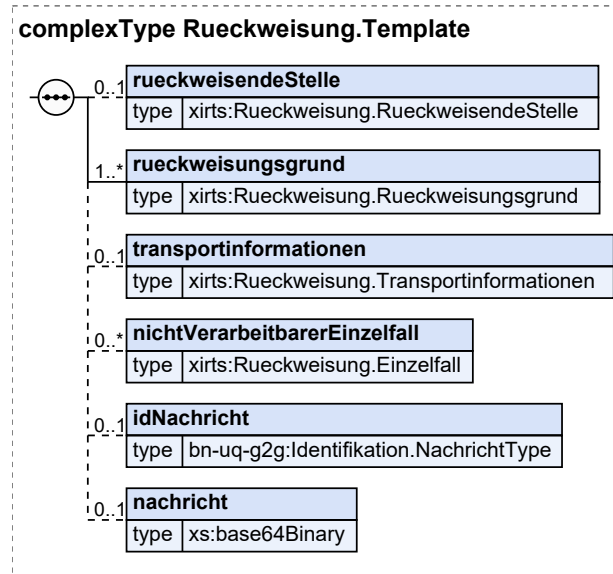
complexType Rueckweisung.Template

0..1 rueckweisendeStelle
type xirts:Rueckweisung.RueckweisendeStelle

1..* rueckweisungsgrund
type xirts:Rueckweisung.Rueckweisungsgrund

0..1 transportinformationen
type xirts:Rueckweisung.Transportinformationen

0..* nichtVerarbeitbarerEinzelfall
type xirts:Rueckweisung.Einzelfall

0..1 idNachricht
type bn-uq-g2g:Identifikation.NachrichtType

0..1 nachricht
type xs:base64Binary